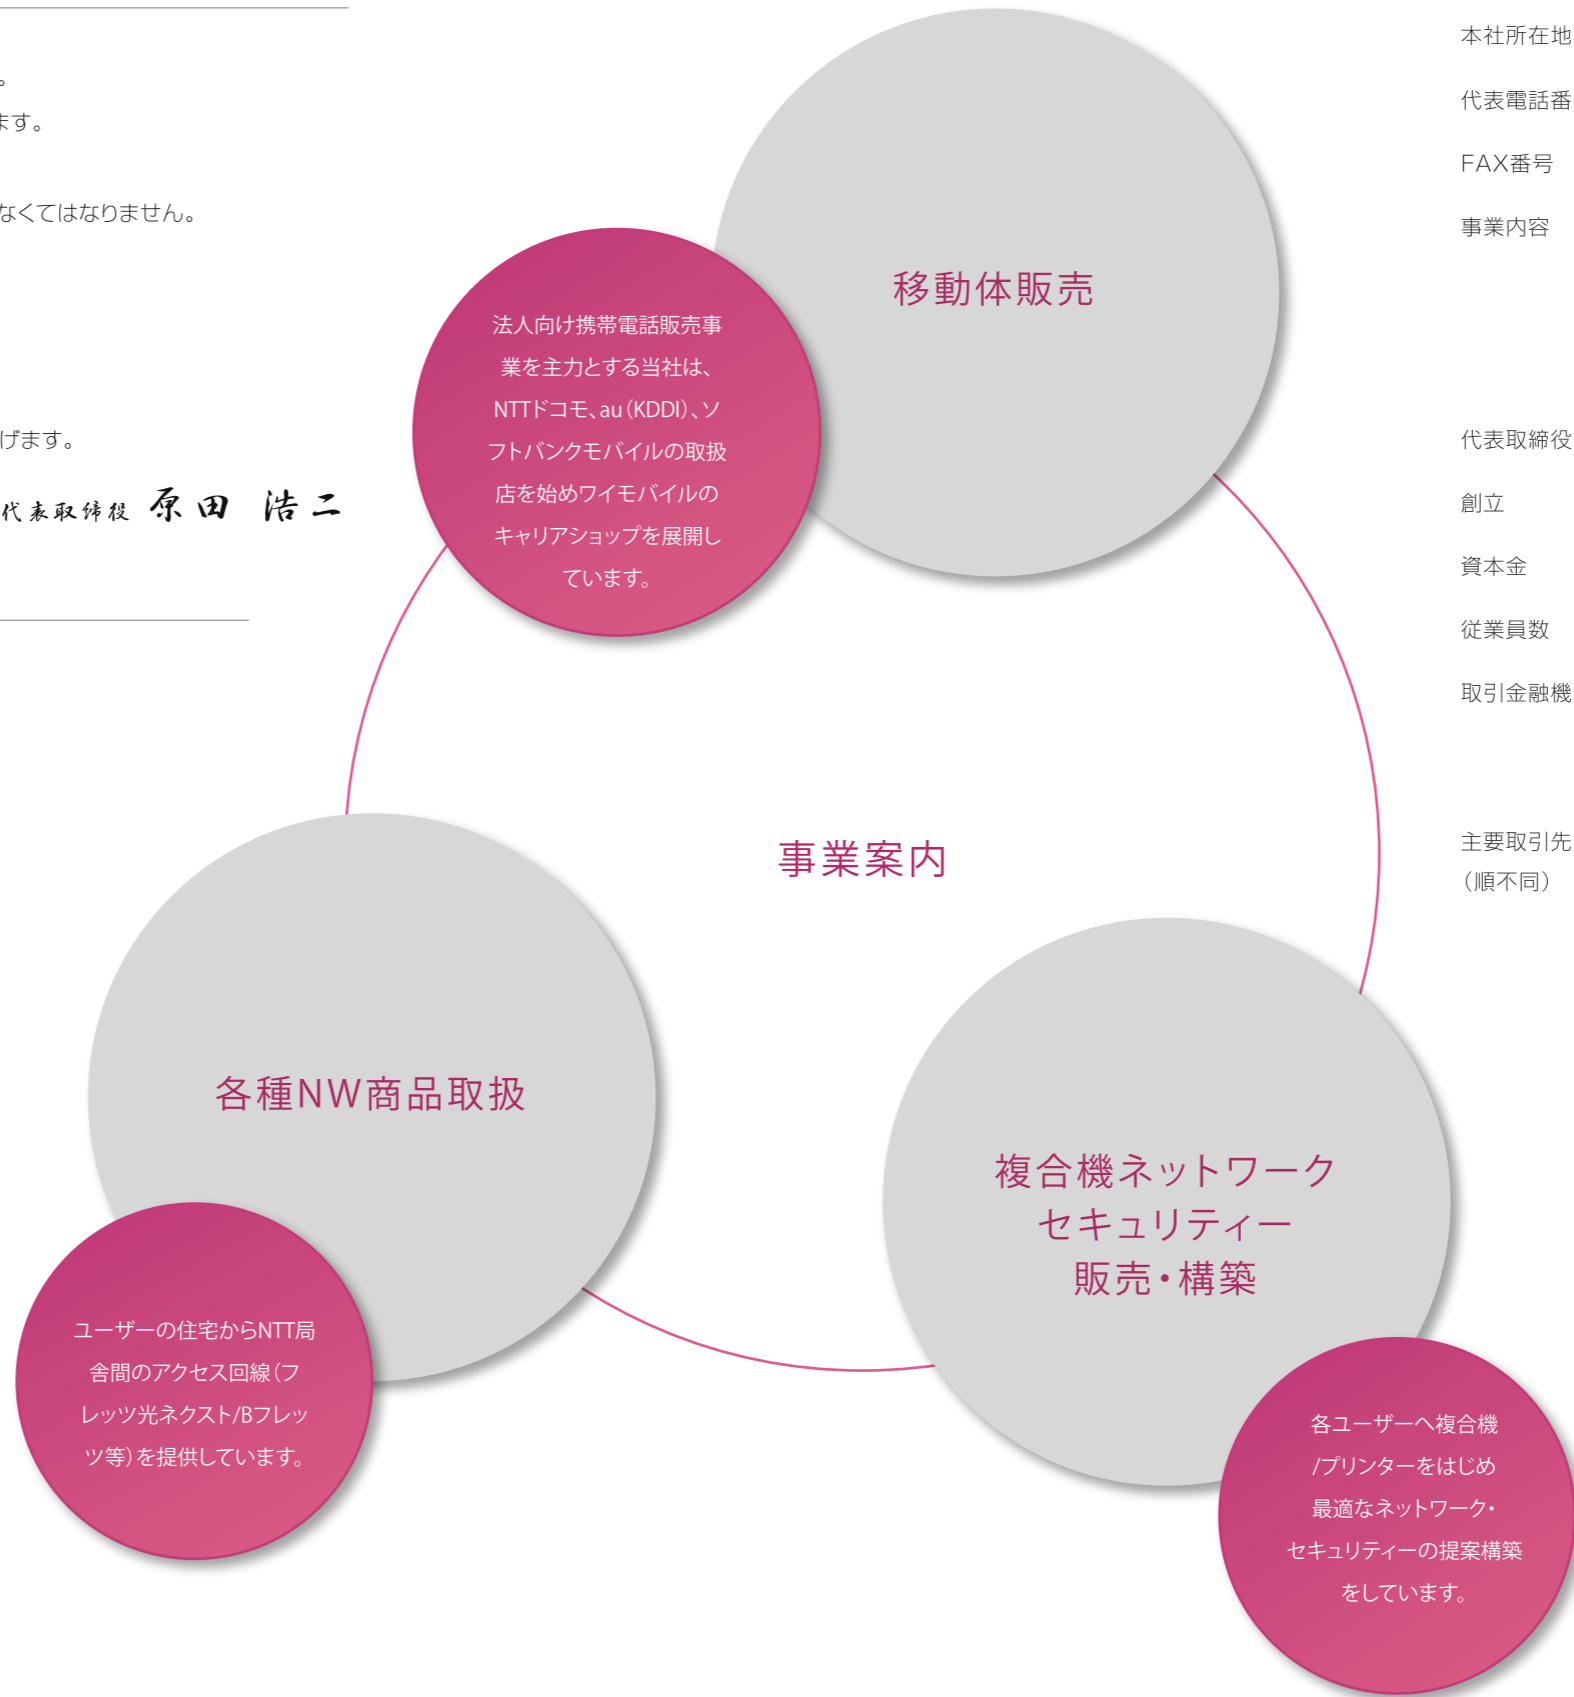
。
ます。

なくてはなりません。

げます。

代表取締役 原田 浩二

移動体販売

法人向け携帯電話販売事業を主力とする当社は、NTTドコモ、au（KDDI）、ソフトバンクモバイルの取扱店を始めワイモバイルのキャリアショップを展開しています。

事業案内

各種NW商品取扱

ユーザーの住宅からNTT局舎間のアクセス回線（フレッツ光ネクスト/Bフレッツ等）を提供しています。

複合機ネットワーク
セキュリティー
販売・構築

各ユーザーへ複合機/プリンターをはじめ最適なネットワーク・セキュリティーの提案構築をしています。

本社所在地

代表電話番

FAX番号

事業内容

代表取締役

創立

資本金

従業員数

取引金融機

主要取引先
（順不同）